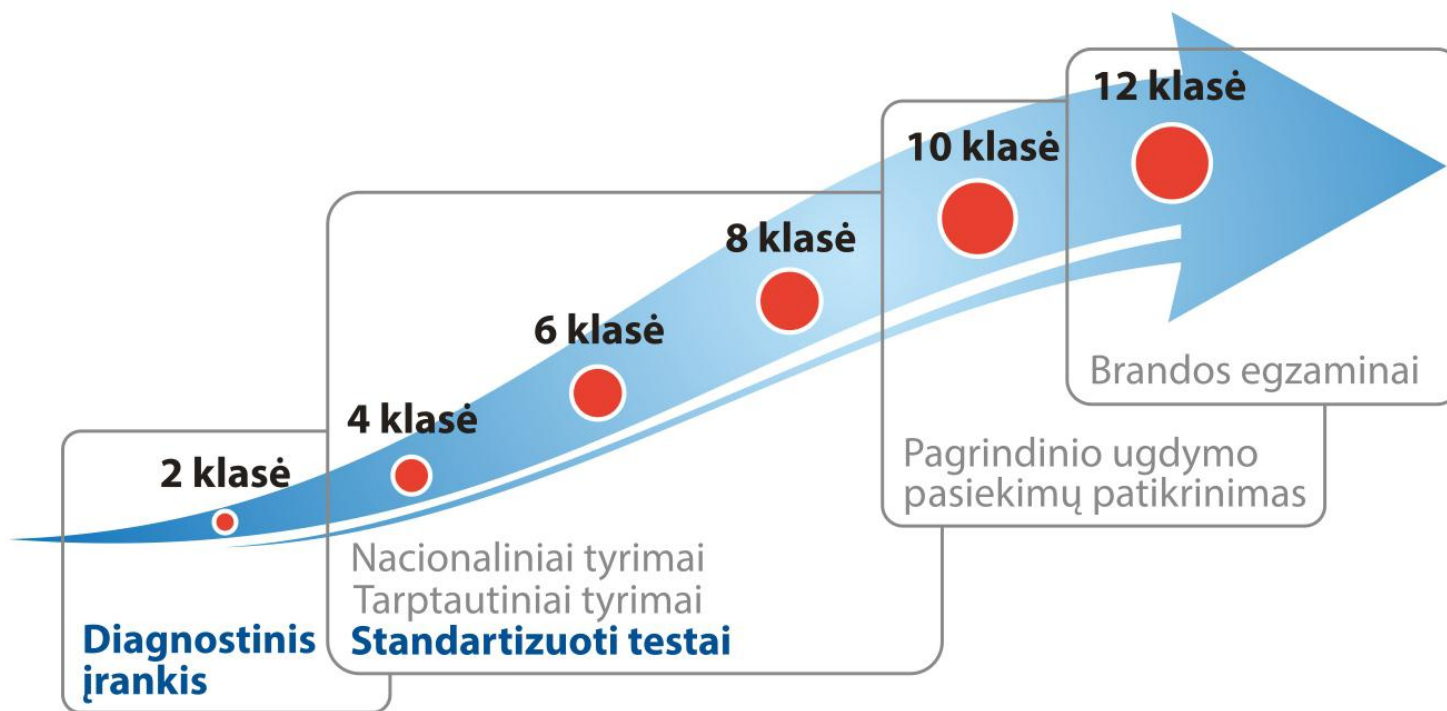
12 klasė

10 klasė

8 klasė

6 klasė

4 klasė

2 klasė

Brandos egzaminai

Pagrindinio ugdymo pasiekimų patikrinimas

Nacionaliniai tyrimai
Tarptautiniai tyrimai
Standartizuoti testai

Diagnostinis įrankis